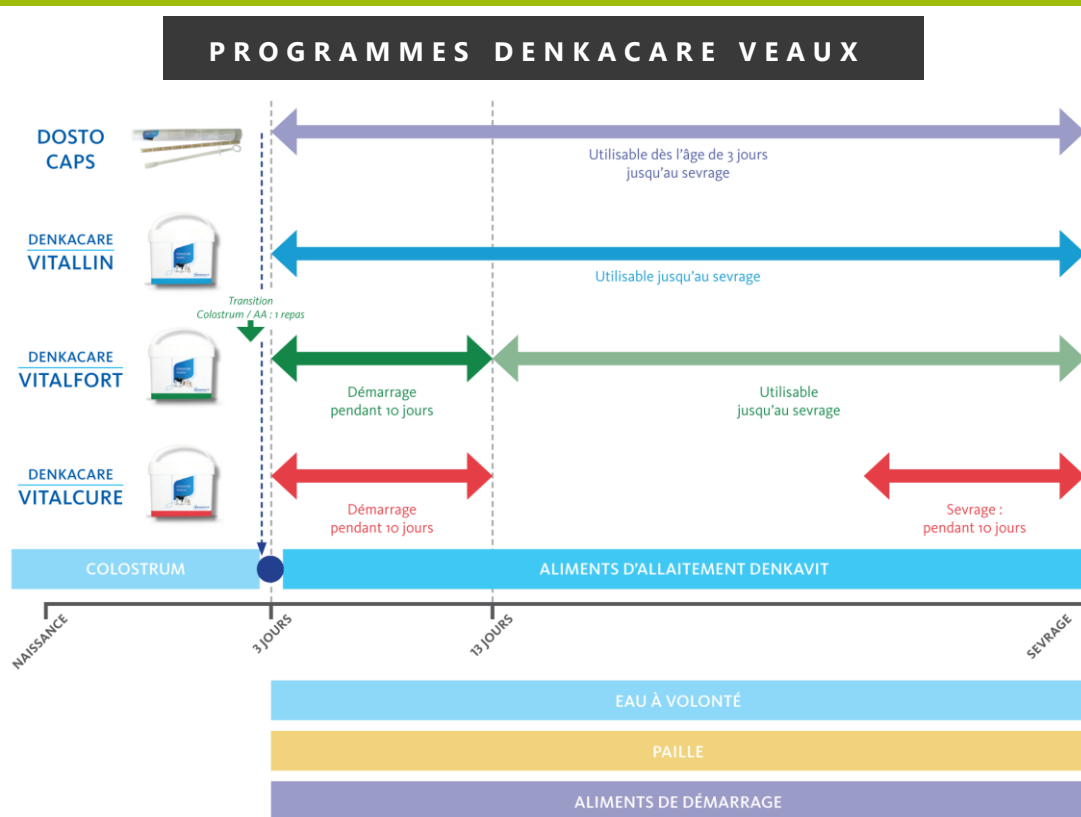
PROGRAMMES DENKACARE VEAUX

DOSTO CAPS

Utilisable dès l'âge de 3 jours jusqu'au sevrage

DENKACARE VITALLIN

Utilisable jusqu'au sevrage

Transition Colostrum / AA : 1 repas

DENKACARE VITALFORT

Démarrage pendant 10 jours

Utilisable jusqu'au sevrage

DENKACARE VITALCURE

Démarrage pendant 10 jours

Sevrage : pendant 10 jours

COLOSTRUM

ALIMENTS D'ALLAITEMENT DENKAVIT

NAISSANCE

3 JOURS

13 JOURS

SEVRAGE

EAU À VOLONTÉ

PAILLE

ALIMENTS DE DÉMARRAGE